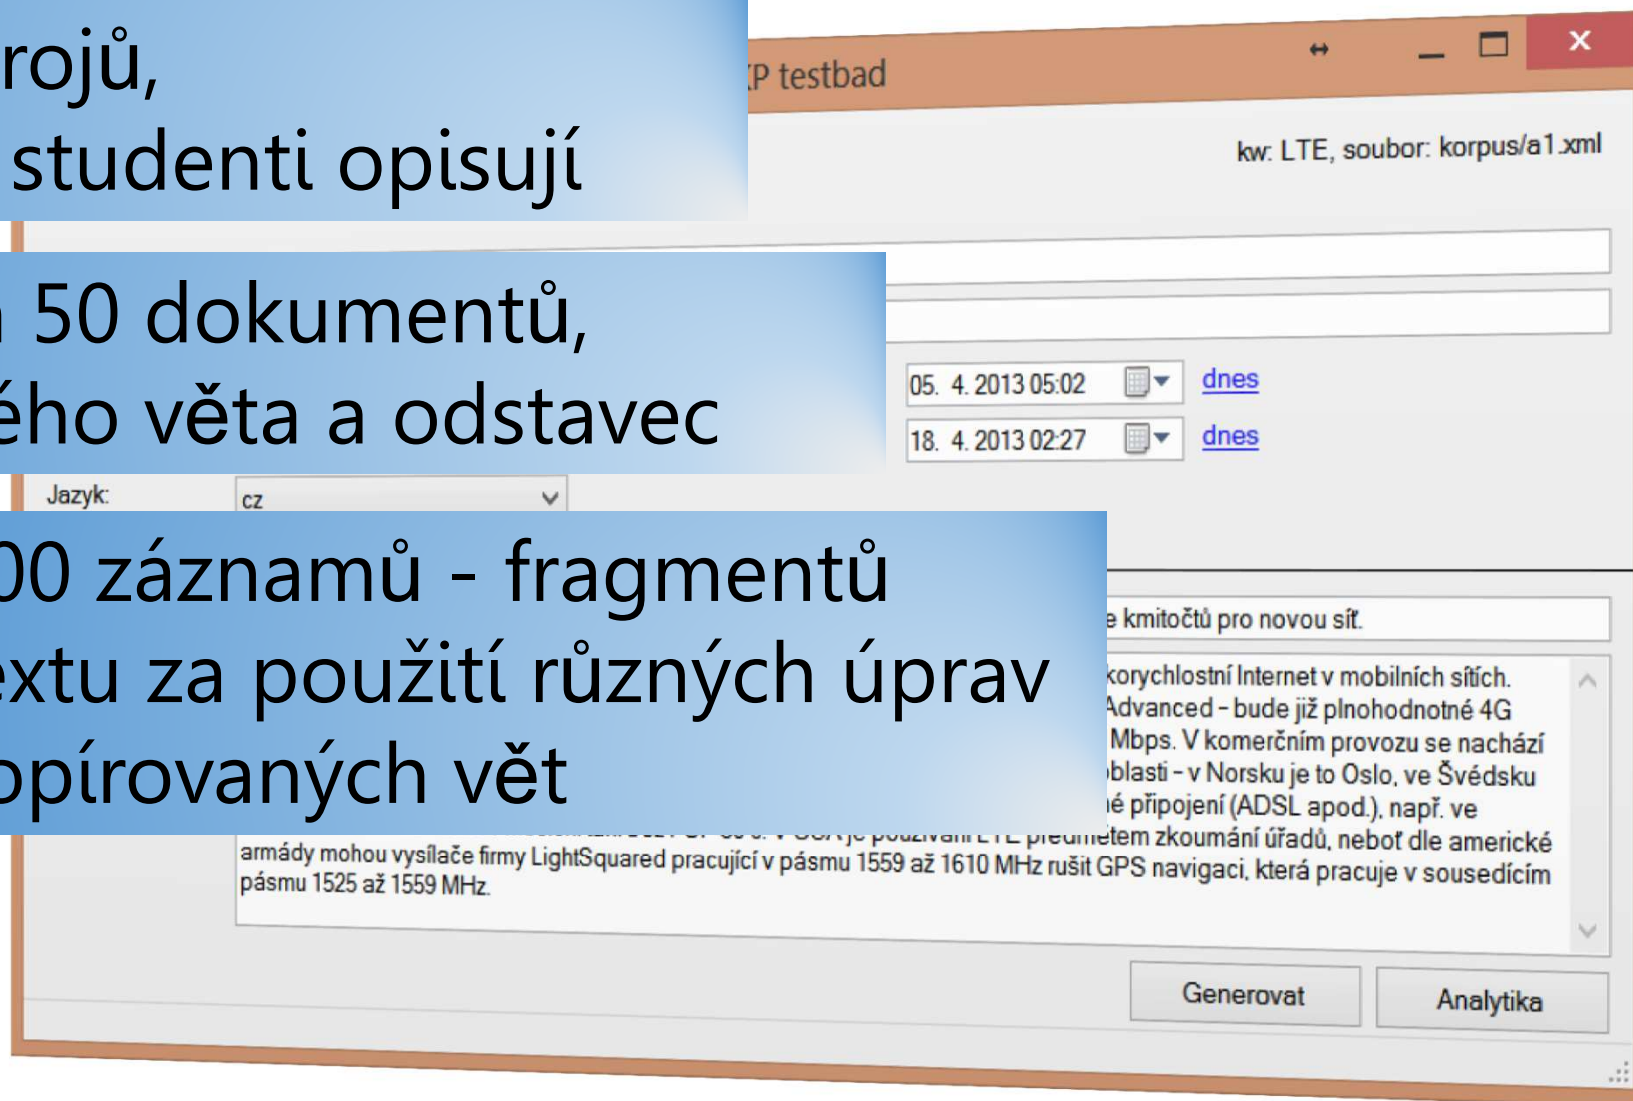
rojů,
studenti opisují

50 dokumentů,
ého věta a odstavec

00 záznamů - fragmentů
extu za použití různých úprav
opírovaných vět

P testbad

kw: LTE, soubor: korpus/a1.xml

05. 4. 2013 05:02 dnes
18. 4. 2013 02:27 dnes

Jazyk: cz

e kmitočtů pro novou síť.

korychlostní Internet v mobilních sítích.
Advanced - bude již plnohodnotné 4G
Mbps. V komerčním provozu se nachází
oblasti - v Norsku je to Oslo, ve Švédsku
é připojení (ADSL apod.), např. ve
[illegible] předmětem zkoumání úřadů, neboť dle americké armády mohou vysílače firmy LightSquared pracující v pásmu 1559 až 1610 MHz rušit GPS navigaci, která pracuje v sousedícím pásmu 1525 až 1559 MHz.

Generovat
Analytika